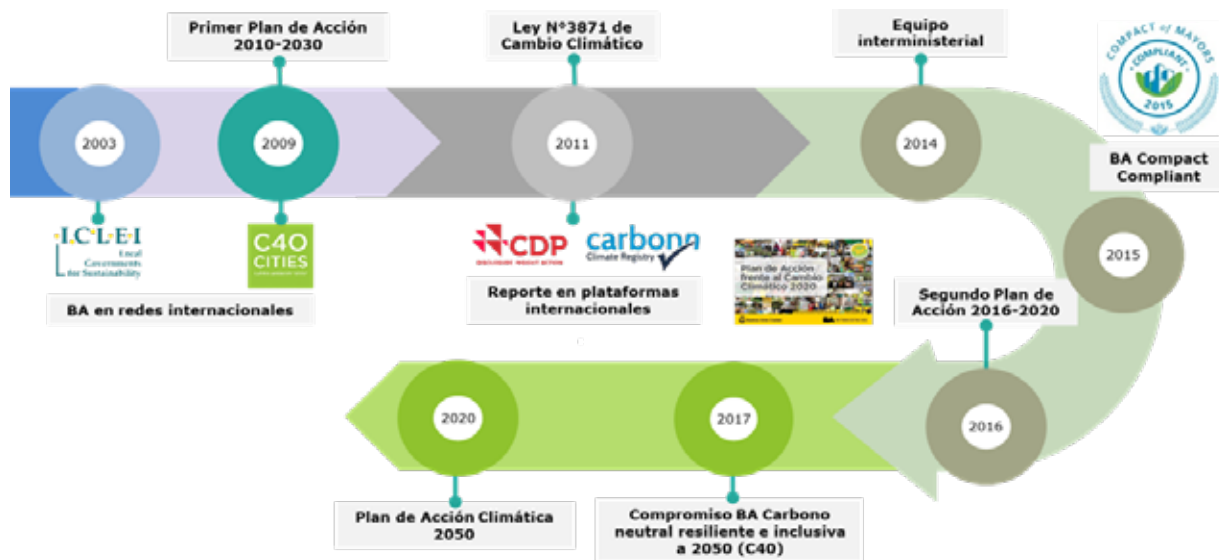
Primer Plan de Acción 2010-2030

Ley N°3871 de Cambio Climático

Equipo interministerial

COMPACT of MAYORS COMPLIANT 2015

2003

2009

2011

2014

BA Compact Compliant

I·C·L·E·I Local Governments for Sustainability

C40 CITIES

CDP

carbonn Climate Registry

Plan de Acción frente al Cambio Climático 2020

2015

BA en redes internacionales

Reporte en plataformas internacionales

Segundo Plan de Acción 2016-2020

2020

2017

2016

Plan de Acción Climática 2050

Compromiso BA Carbono neutral resiliente e inclusiva a 2050 (C40)